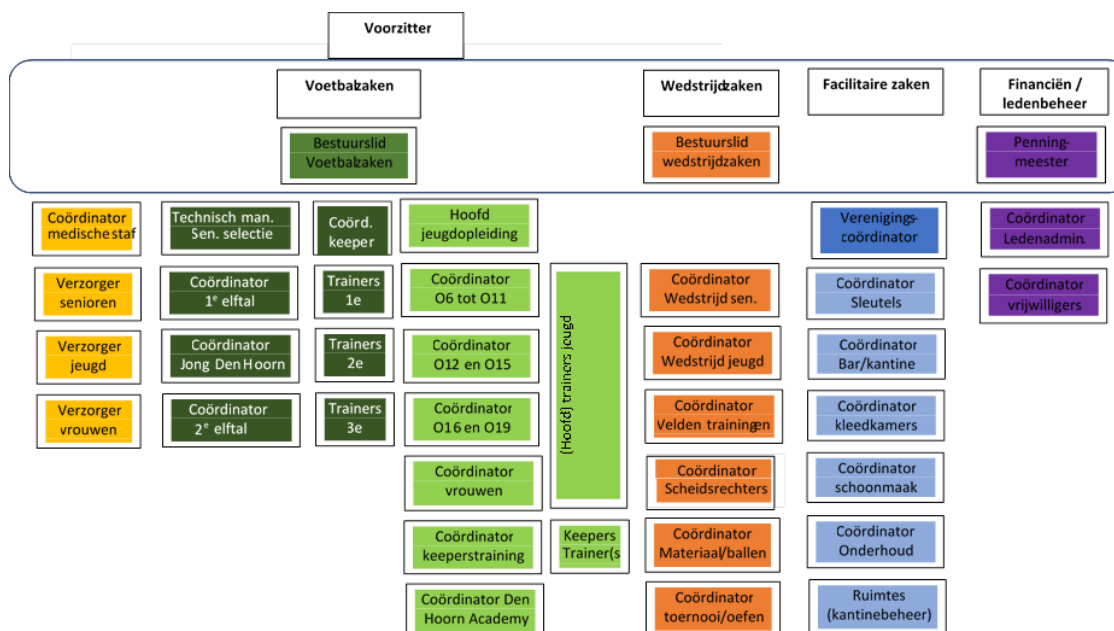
Voorzitter

Voetbalzaken

Bestuurslid Voetbalzaken

Wedstrijdzaken

Bestuurslid wedstrijdzaken

Facilitaire zaken

Financiën / ledenbeheer

Penningmeester

Coördinator medische staf

Verzorger senioren

Verzorger jeugd

Verzorger vrouwen

Technisch man. Sen. selectie

Coördinator 1$^e$ elftal

Coördinator Jong Den Hoorn

Coördinator 2$^e$ elftal

Coörd. keeper

Trainers 1e

Trainers 2e

Trainers 3e

Hoofd jeugdopleiding

Coördinator O6 tot O11

Coördinator O12 en O15

Coördinator O16 en O19

Coördinator vrouwen

Coördinator keeperstraining

Coördinator Den Hoorn Academy

(Hoofd) trainers jeugd

Keepers Trainer(s

Coördinator Wedstrijd sen.

Coördinator Wedstrijd jeugd

Coördinator Velden trainingen

Coördinator Scheidsrechters

Coördinator Materiaal/ballen

Coördinator toernooi/oefen

Verenigings-coördinator

Coördinator Sleutels

Coördinator Bar/kantine

Coördinator kleedkamers

Coördinator schoonmaak

Coördinator Onderhoud

Ruimtes (kantinebeheer)

Coördinator Ledenadmin.

Coördinator vrijwilligers